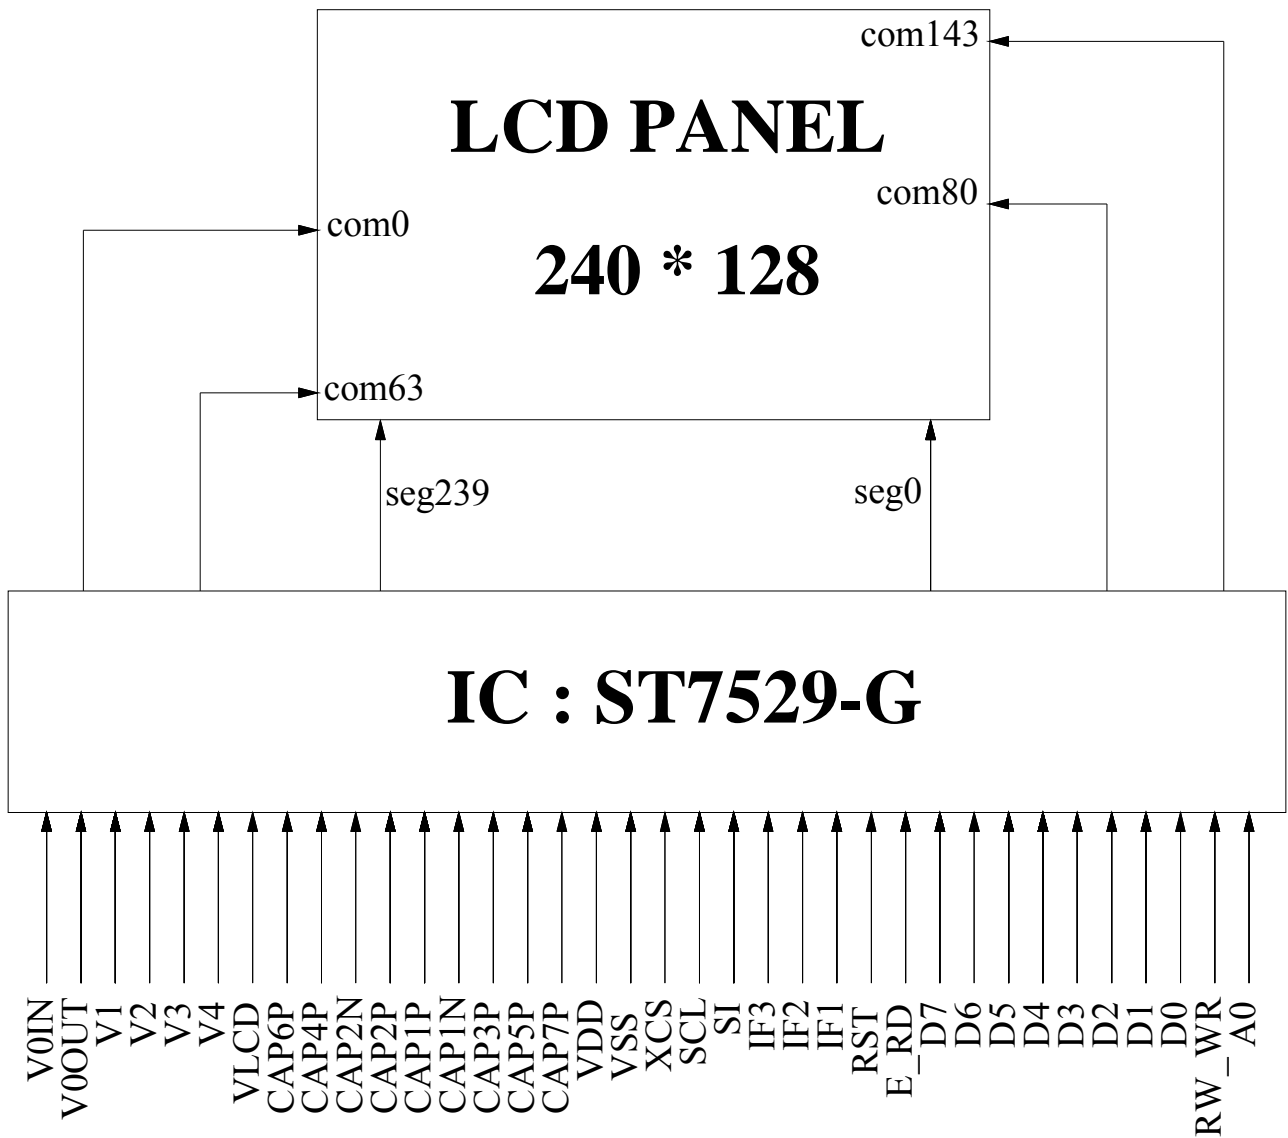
com143

LCD PANEL

com80

com0

240 * 128

com63

seg239

seg0

IC : ST7529-G

V0IN
V0OUT
V1
V2
V3
V4
VLCD
CAP6P
CAP4P
CAP2N
CAP2P
CAP1P
CAP1N
CAP3P
CAP5P
CAP7P
VDD
VSS
XCS
SCL
SI
IF3
IF2
IF1
RST
E_RD
D7
D6
D5
D4
D3
D2
D1
D0
RW_WR
A0